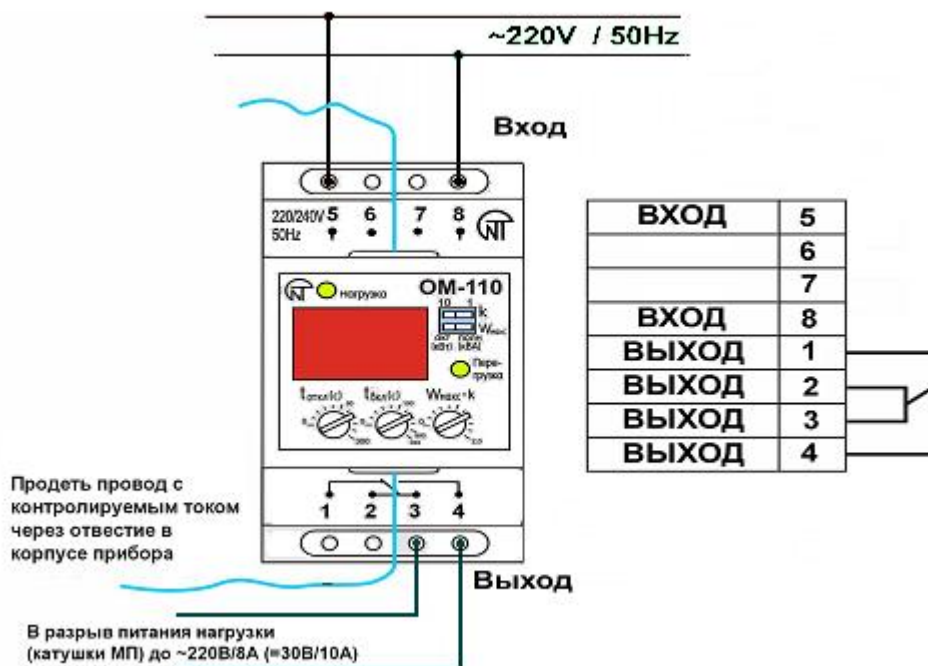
~220V / 50Hz

Вход

220/240V 5 6 7 8
50Hz

Нагрузка

ОМ-110

10 1
k
Wmax
(кВт) (кВА)

Пере-грузка

tоткл(с) tвкл(с) Wmax·k

Продеть провод с контролируемым током через отвестие в корпусе прибора

1 2 3 4

Выход

В разрыв питания нагрузки (катушки МП) до ~220В/8А (=30В/10А)

| ВХОД | 5 |
|---|---|
| | 6 |
| | 7 |
| ВХОД | 8 |
| ВЫХОД | 1 |
| ВЫХОД | 2 |
| ВЫХОД | 3 |
| ВЫХОД | 4 |